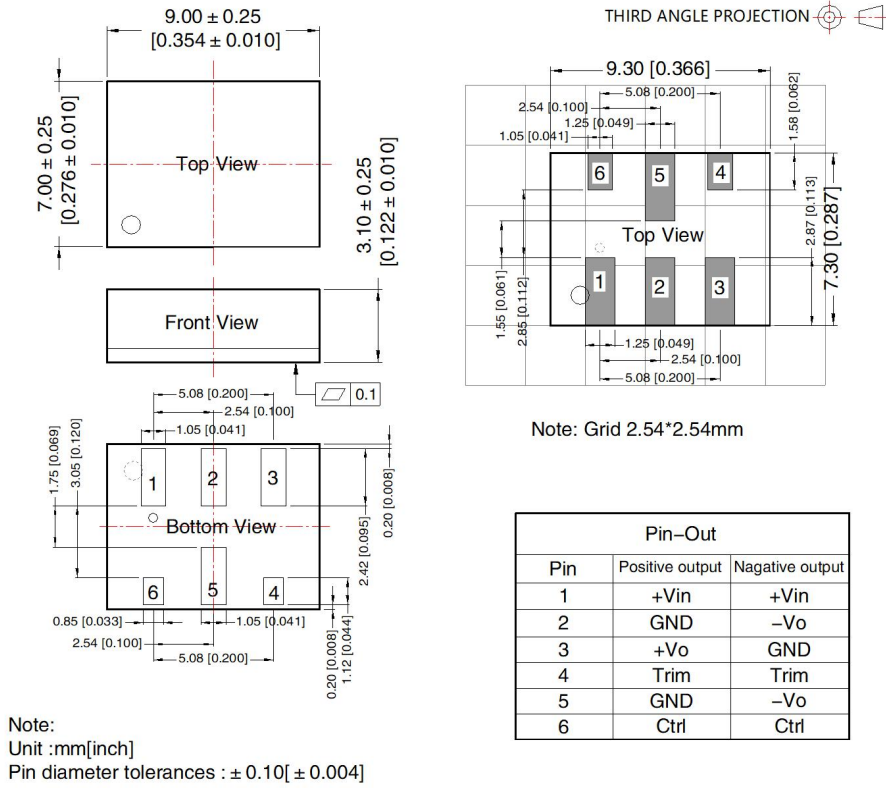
THIRD ANGLE PROJECTION

9.00 ± 0.25
[0.354 ± 0.010]

7.00 ± 0.25
[0.276 ± 0.010]

Top View

3.10 ± 0.25
[0.122 ± 0.010]

Front View

0.1

5.08 [0.200]
2.54 [0.100]
1.05 [0.041]
1.75 [0.069]
3.05 [0.120]
0.20 [0.008]

1 2 3

Bottom View

2.42 [0.095]

6 5 4

0.85 [0.033]
1.05 [0.041]
2.54 [0.100]
5.08 [0.200]
0.20 [0.008]
1.12 [0.044]

9.30 [0.366]
5.08 [0.200]
2.54 [0.100]
1.25 [0.049]
1.05 [0.041]
1.58 [0.062]

6 5 4

2.87 [0.113]
7.30 [0.287]

Top View

1.55 [0.061]
2.85 [0.112]

1 2 3

1.25 [0.049]
2.54 [0.100]
5.08 [0.200]

Note: Grid 2.54*2.54mm

| Pin-Out | | |
|---|---|---|
| Pin | Positive output | Nagative output |
| 1 | +Vin | +Vin |
| 2 | GND | −Vo |
| 3 | +Vo | GND |
| 4 | Trim | Trim |
| 5 | GND | −Vo |
| 6 | Ctrl | Ctrl |

Note:
Unit :mm[inch]
Pin diameter tolerances : ± 0.10[ ± 0.004]